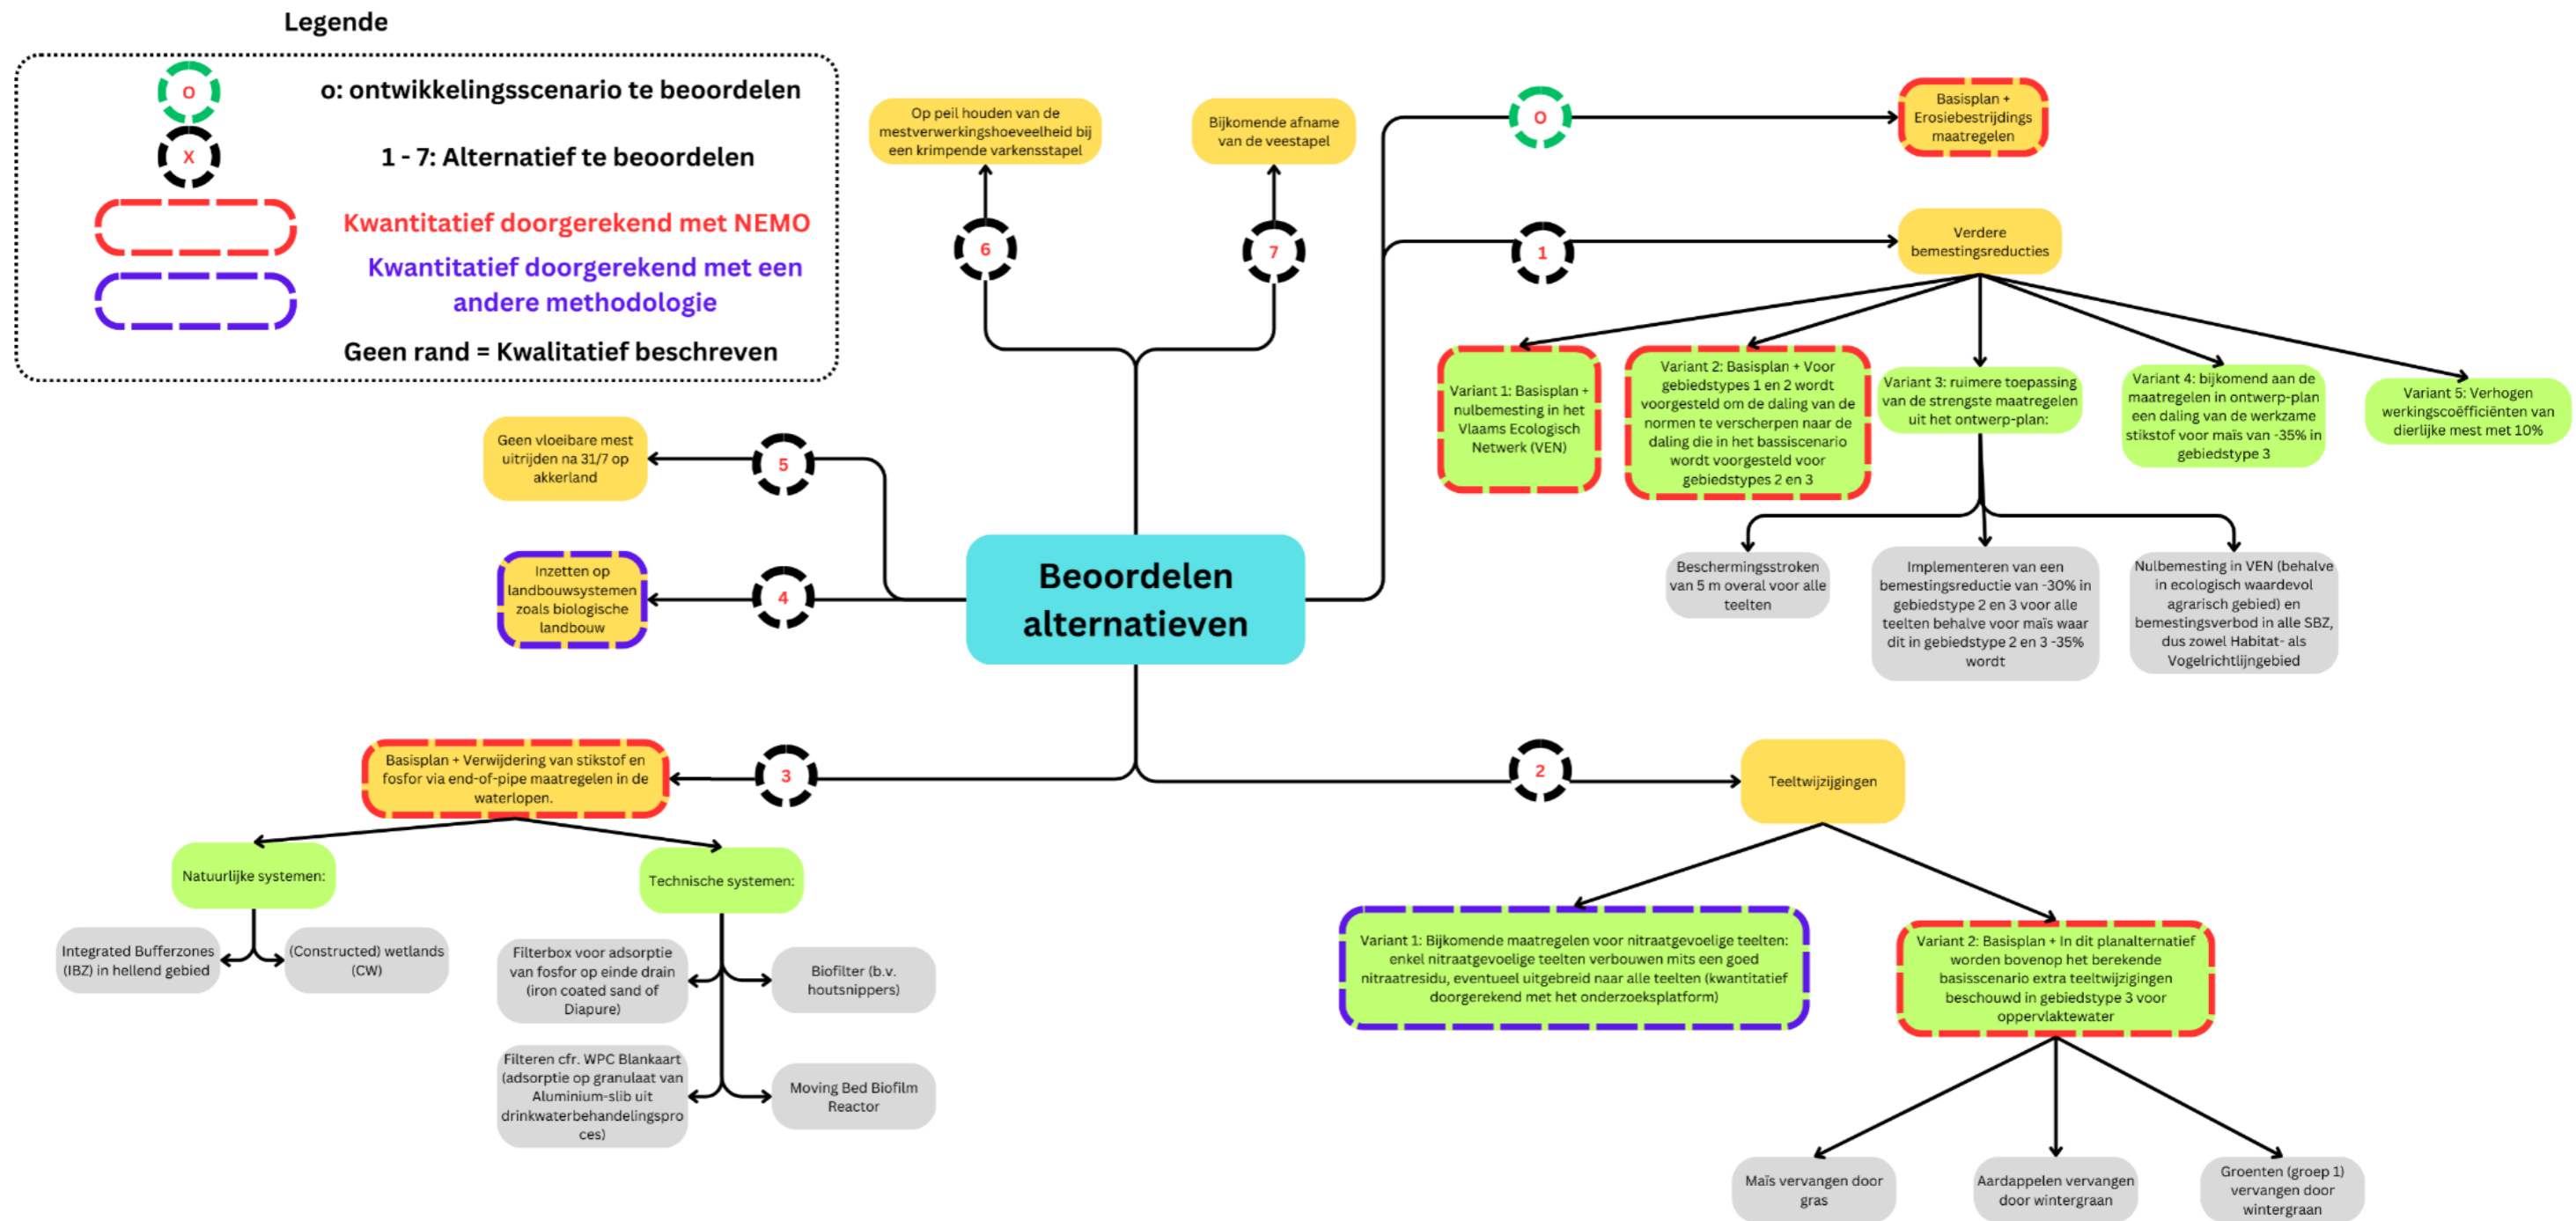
Legende

o

o: ontwikkelingsscenario te beoordelen

x

1 - 7: Alternatief te beoordelen

Kwantitatief doorgerekend met NEMO

Kwantitatief doorgerekend met een andere methodologie

Geen rand = Kwalitatief beschreven

Op peil houden van de mestverwerkingshoeveelheid bij een krimpende varkensstapel

6

Bijkomende afname van de veestapel

7

o

Basisplan + Erosiebestrijdings maatregelen

1

Verdere bemestingsreducties

Variant 1: Basisplan + nulbemesting in het Vlaams Ecologisch Netwerk (VEN)

Variant 2: Basisplan + Voor gebiedstypes 1 en 2 wordt voorgesteld om de daling van de normen te verscherpen naar de daling die in het bassiscenario wordt voorgesteld voor gebiedstypes 2 en 3

Variant 3: ruimere toepassing van de strengste maatregelen uit het ontwerp-plan:

Variant 4: bijkomend aan de maatregelen in ontwerp-plan een daling van de werkzame stikstof voor maïs van -35% in gebiedstype 3

Variant 5: Verhogen werkingscoëfficiënten van dierlijke mest met 10%

Beschermingsstroken van 5 m overal voor alle teelten

Implementeren van een bemestingsreductie van -30% in gebiedstype 2 en 3 voor alle teelten behalve voor maïs waar dit in gebiedstype 2 en 3 -35% wordt

Nulbemesting in VEN (behalve in ecologisch waardevol agrarisch gebied) en bemestingsverbod in alle SBZ, dus zowel Habitat- als Vogelrichtlijngebied

Geen vloeibare mest uitrijden na 31/7 op akkerland

5

Inzetten op landbouwsystemen zoals biologische landbouw

4

Beoordelen alternatieven

Basisplan + Verwijdering van stikstof en fosfor via end-of-pipe maatregelen in de waterlopen.

3

2

Teeltwijzigingen

Natuurlijke systemen:

Technische systemen:

Integrated Bufferzones (IBZ) in hellend gebied

(Constructed) wetlands (CW)

Filterbox voor adsorptie van fosfor op einde drain (iron coated sand of Diapure)

Biofilter (b.v. houtsnippers)

Filteren cfr. WPC Blankaart (adsorptie op granulaat van Aluminium-slib uit drinkwaterbehandelingsproces)

Moving Bed Biofilm Reactor

Variant 1: Bijkomende maatregelen voor nitraatgevoelige teelten: enkel nitraatgevoelige teelten verbouwen mits een goed nitraatresidu, eventueel uitgebreid naar alle teelten (kwantitatief doorgerekend met het onderzoeksplatform)

Variant 2: Basisplan + In dit planalternatief worden bovenop het berekende basisscenario extra teeltwijzigingen beschouwd in gebiedstype 3 voor oppervlaktewater

Maïs vervangen door gras

Aardappelen vervangen door wintergraan

Groenten (groep 1) vervangen door wintergraan